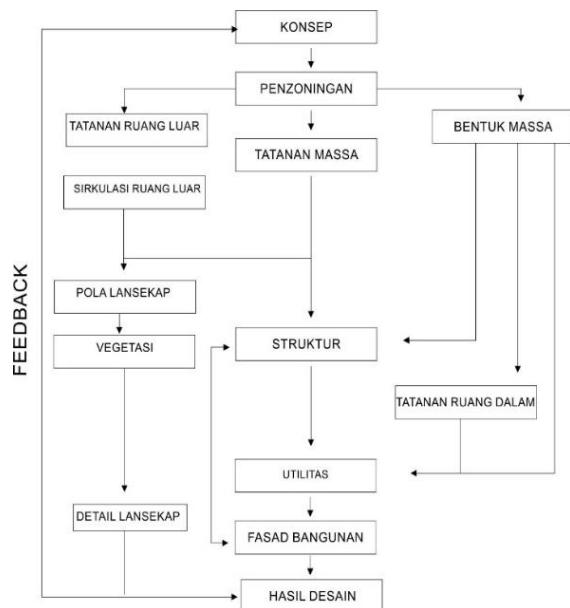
KONSEP

PENZONINGAN

TATANAN RUANG LUAR

TATANAN MASSA

BENTUK MASSA

SIRKULASI RUANG LUAR

FEEDBACK

POLA LANSEKAP

VEGETASI

STRUKTUR

TATANAN RUANG DALAM

UTILITAS

DETAIL LANSEKAP

FASAD BANGUNAN

HASIL DESAIN